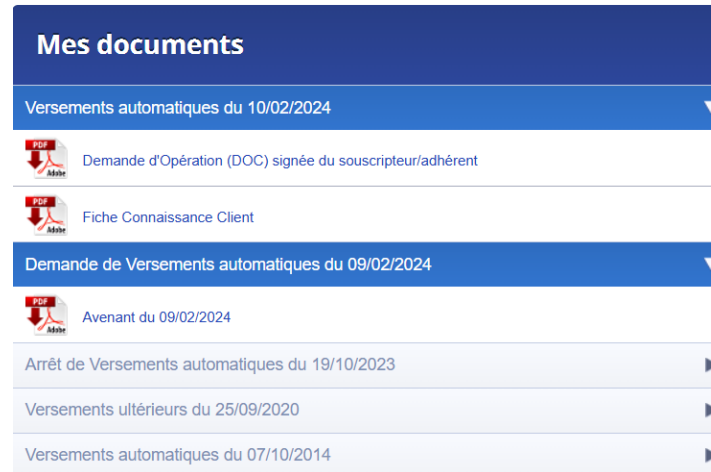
Mes documents

Versements automatiques du 10/02/2024

PDF Adobe Demande d'Opération (DOC) signée du souscripteur/adhérent

PDF Adobe Fiche Connaissance Client

Demande de Versements automatiques du 09/02/2024

PDF Adobe Avenant du 09/02/2024

Arrêt de Versements automatiques du 19/10/2023

Versements ultérieurs du 25/09/2020

Versements automatiques du 07/10/2014